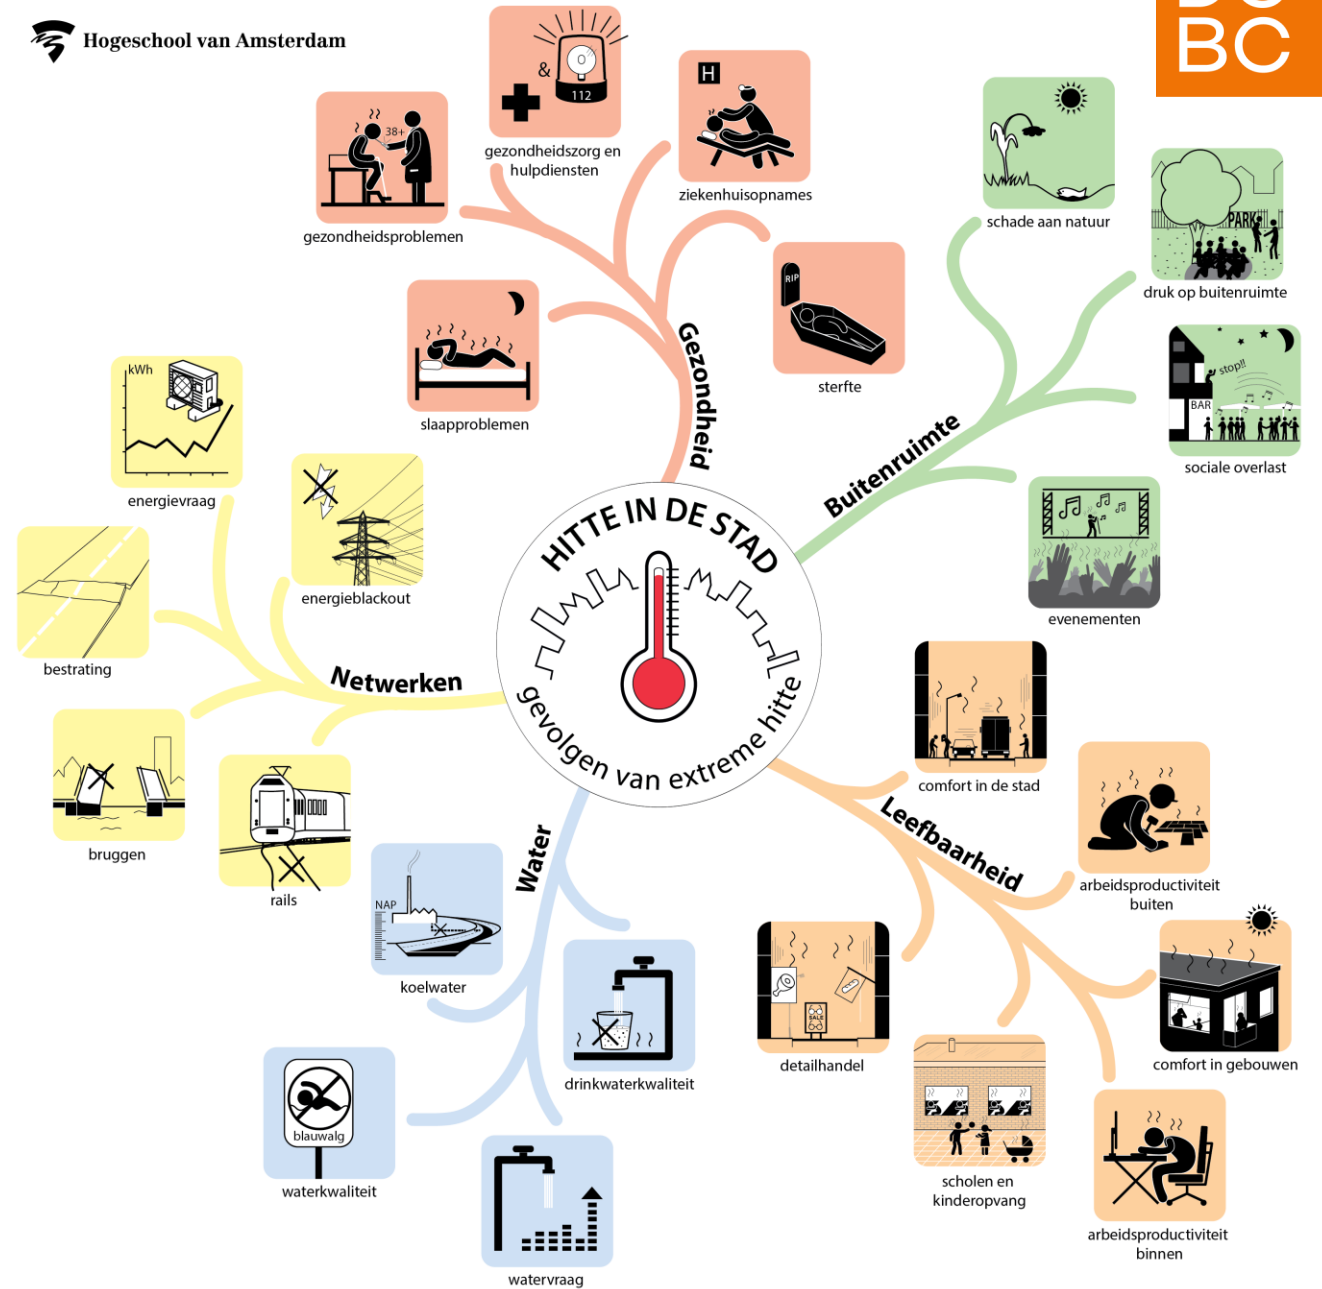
Hogeschool van Amsterdam

BC

HITTE IN DE STAD

gevolgen van extreme hitte

Gezondheid

gezondheidsproblemen

38+

&

112

gezondheidszorg en hulpdiensten

H

ziekenhuisopnames

slaapproblemen

RIP

sterfte

Buitenruimte

schade aan natuur

PARK

druk op buitenruimte

stop!!

BAR

sociale overlast

evenementen

Netwerken

kWh

energievraag

energieblackout

bestrating

bruggen

rails

Water

NAP

koelwater

drinkwaterkwaliteit

blauwalg

waterkwaliteit

watervraag

Leefbaarheid

comfort in de stad

arbeidsproductiviteit buiten

SALE

detailhandel

comfort in gebouwen

scholen en kinderopvang

arbeidsproductiviteit binnen